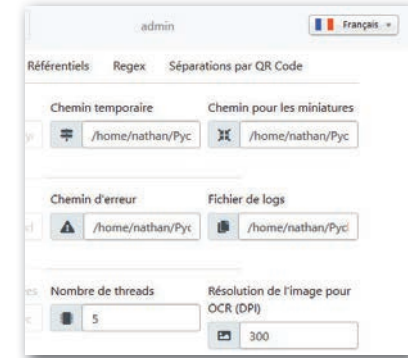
admin

Français

Référentiels Regex Séparations par QR Code

Chemin temporaire
/home/nathan/Pyc

Chemin pour les miniatures
/home/nathan/Pyc

Chemin d'erreur
/home/nathan/Pyc

Fichier de logs
/home/nathan/Pyc

Nombre de threads
5

Résolution de l'image pour OCR (DPI)
300